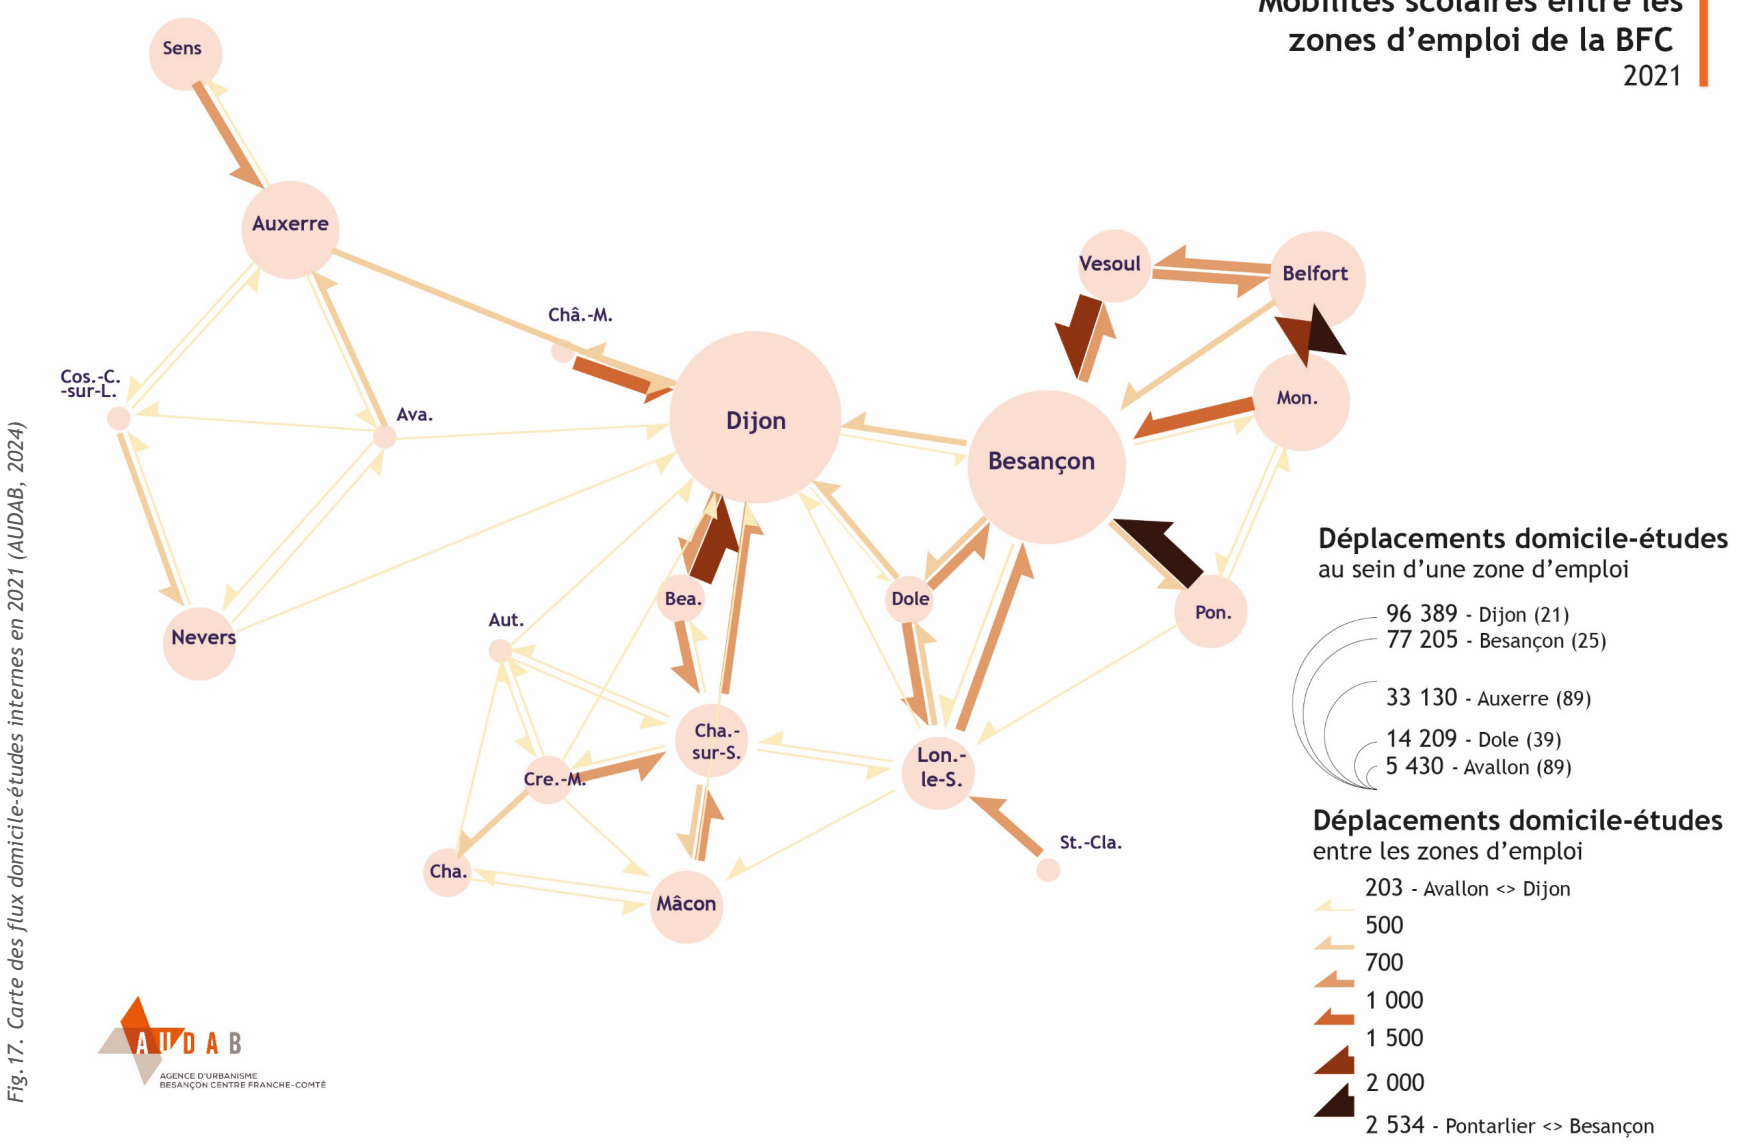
Mobilités scolaires entre les zones d'emploi de la BFC
2021

Sens
Auxerre
Châ.-M.
Vesoul
Belfort
Cos.-C. -sur-L.
Ava.
Dijon
Besançon
Mon.
Nevers
Aut.
Bea.
Dole
Pon.
Cha.-sur-S.
Lon.-le-S.
Cre.-M.
Cha.
Mâcon
St.-Cla.

Déplacements domicile-études au sein d'une zone d'emploi
96 389 - Dijon (21)
77 205 - Besançon (25)
33 130 - Auxerre (89)
14 209 - Dole (39)
5 430 - Avallon (89)

Déplacements domicile-études entre les zones d'emploi
203 - Avallon <> Dijon
500
700
1 000
1 500
2 000
2 534 - Pontarlier <> Besançon

AUDAB
AGENCE D'URBANISME BESANÇON CENTRE FRANCHE-COMTÉ

Fig.17. Carte des flux domicile-études internes en 2021 (AUDAB, 2024)